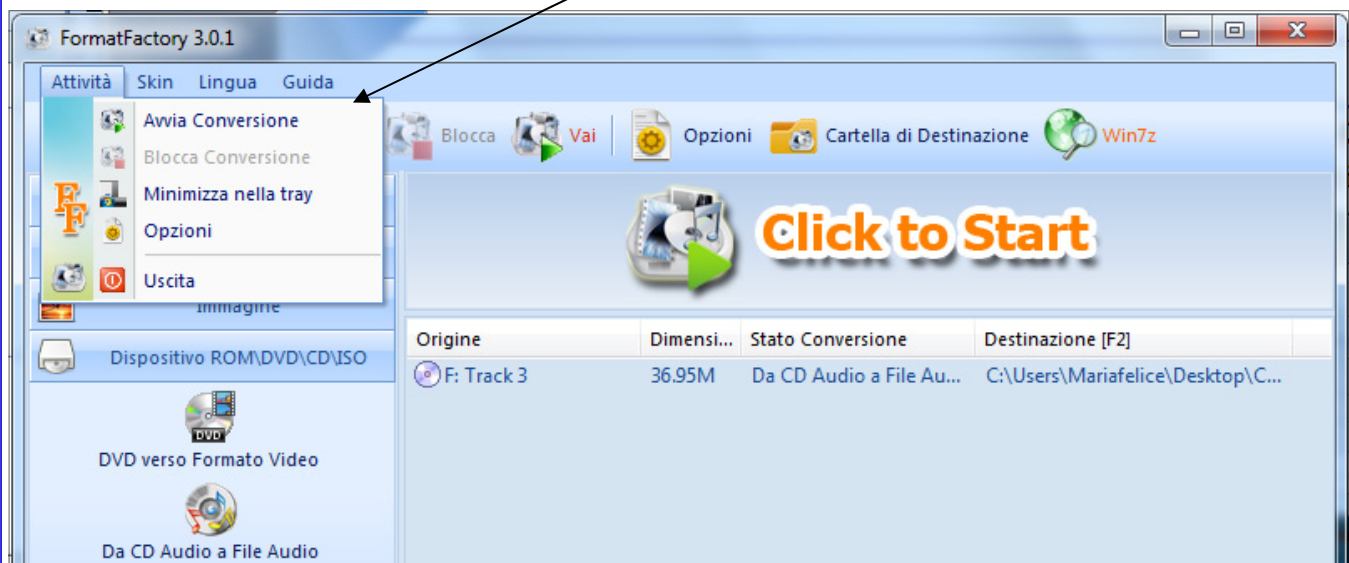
FormatFactory 3.0.1

Attività Skin Lingua Guida

Avvia Conversione
Blocca Conversione
Minimizza nella tray
Opzioni
Uscita

Blocca Vai Opzioni Cartella di Destinazione Win7z

Click to Start

Immagine

Dispositivo ROM\DVD\CD\ISO

DVD

DVD verso Formato Video

Da CD Audio a File Audio

| Origine | Dimensi... | Stato Conversione | Destinazione [F2] |
|---|---|---|---|
| F: Track 3 | 36.95M | Da CD Audio a File Au... | C:\Users\Mariafelice\Desktop\C... |